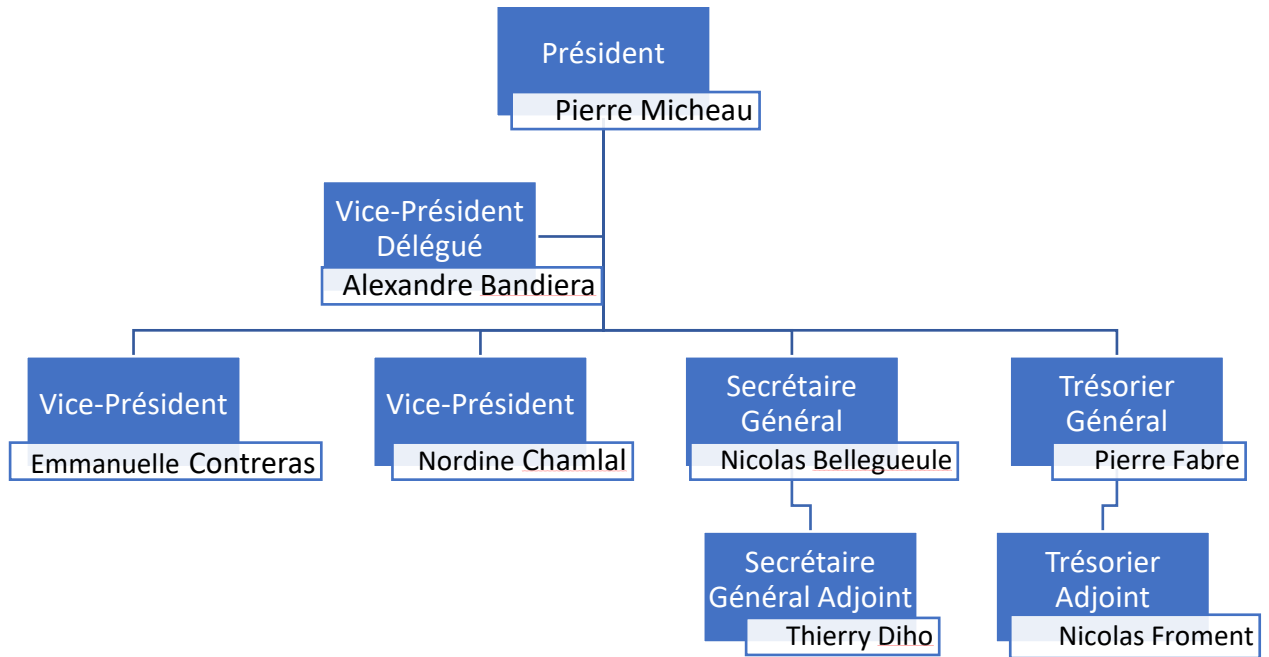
Président
Pierre Micheau

Vice-Président Délégué
Alexandre Bandiera

Vice-Président
Emmanuelle Contreras

Vice-Président
Nordine Chamlal

Secrétaire Général
Nicolas Bellegueule

Trésorier Général
Pierre Fabre

Secrétaire Général Adjoint
Thierry Diho

Trésorier Adjoint
Nicolas Froment